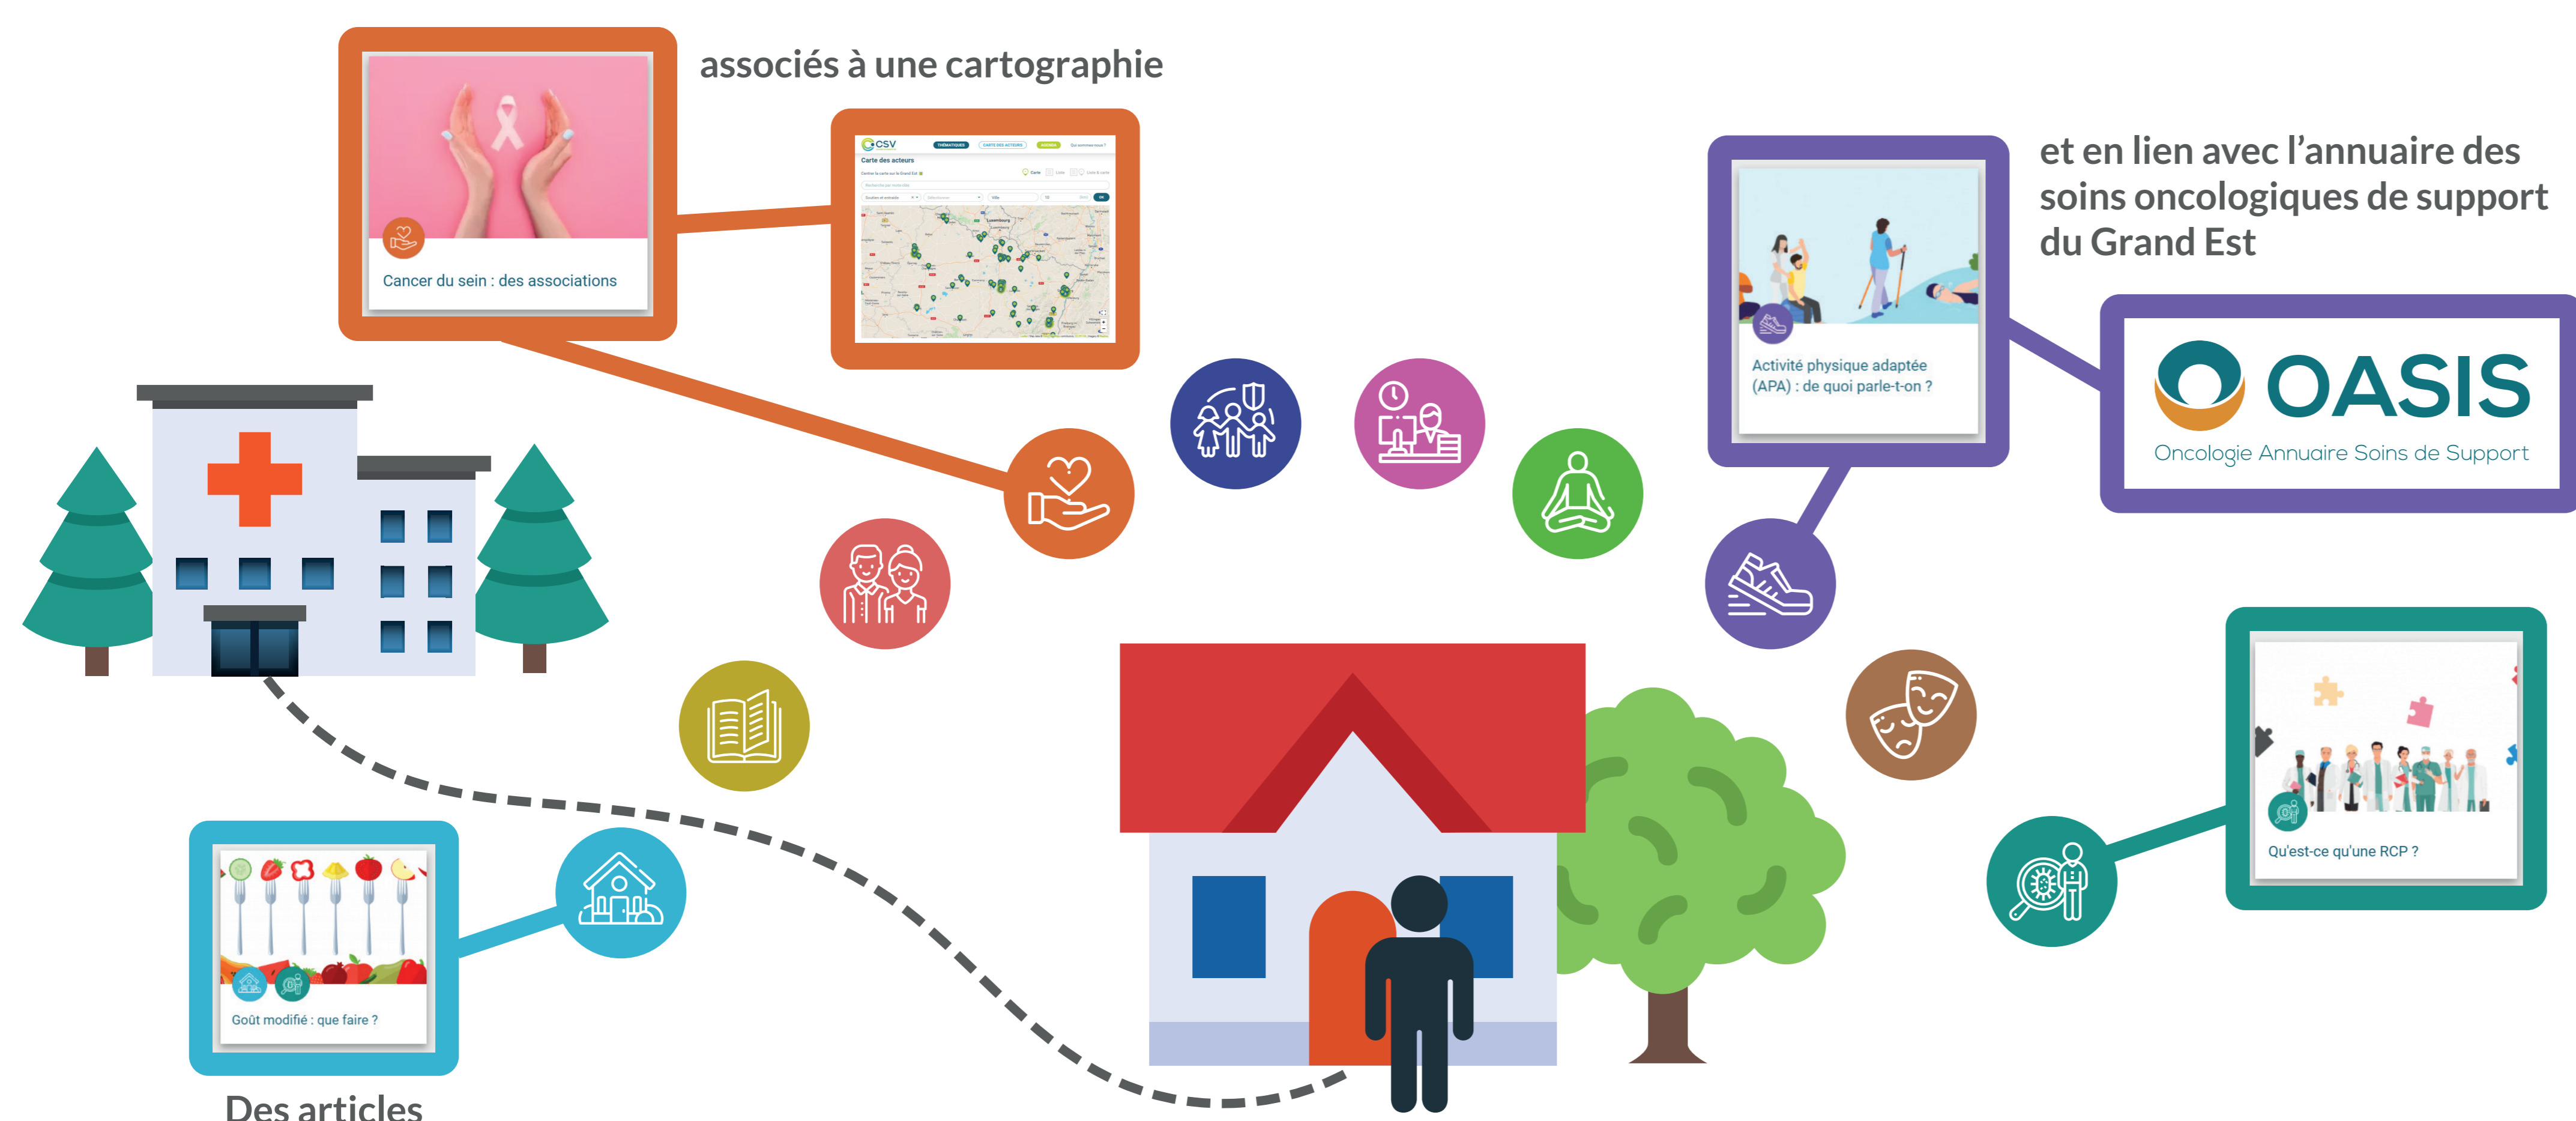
associés à une cartographie

Cancer du sein : des associations

CSV

Carte des acteurs

et en lien avec l'annuaire des soins oncologiques de support du Grand Est

Activité physique adaptée (APA) : de quoi parle-t-on ?

OASIS

Oncologie Annuaire Soins de Support

Qu'est-ce qu'une RCP ?

Goût modifié : que faire ?

Des articles